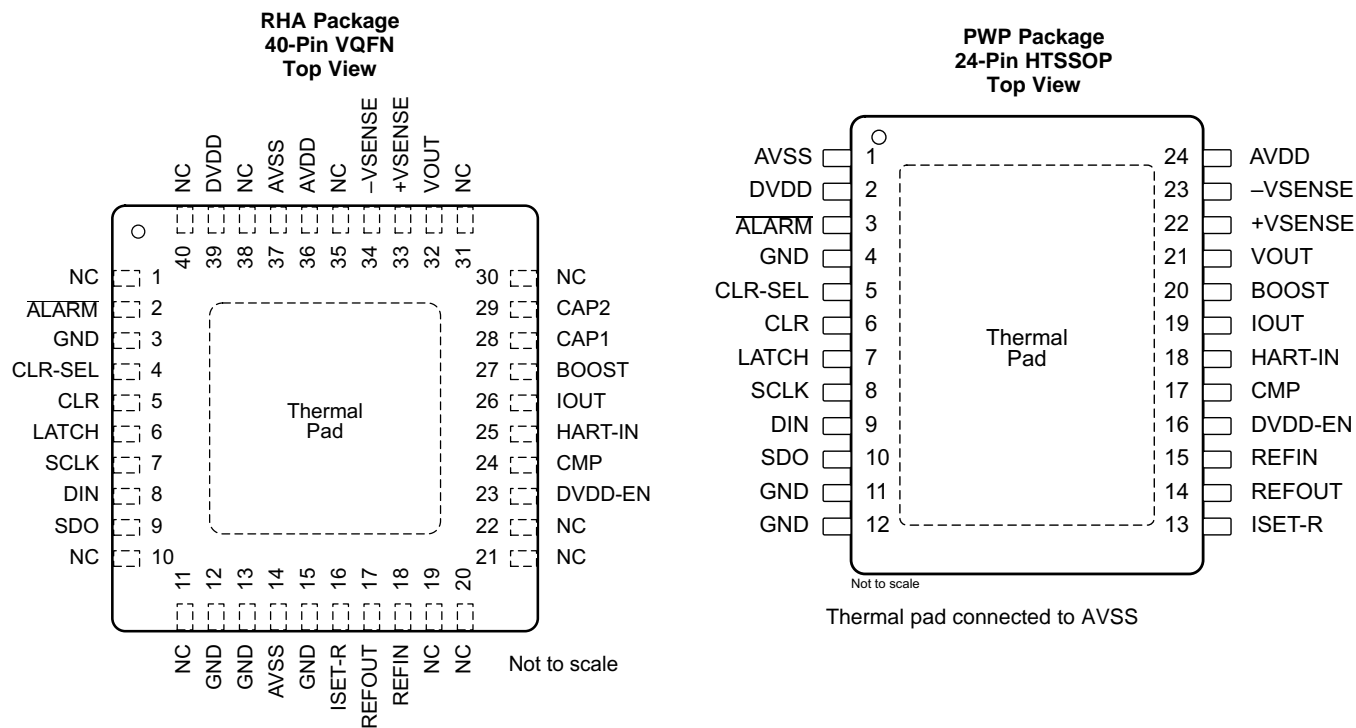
RHA Package
40-Pin VQFN
Top View

NC DVDD NC AVSS AVDD NC –VSENSE +VSENSE VOUT NC
40 39 38 37 36 35 34 33 32 31

NC 1
$\overline{\text{ALARM}}$ 2
GND 3
CLR-SEL 4
CLR 5
LATCH 6
SCLK 7
DIN 8
SDO 9
NC 10

30 NC
29 CAP2
28 CAP1
27 BOOST
26 IOUT
25 HART-IN
24 CMP
23 DVDD-EN
22 NC
21 NC

Thermal Pad

11 12 13 14 15 16 17 18 19 20
NC GND GND AVSS GND ISET-R REFOUT REFIN NC NC

Not to scale

PWP Package
24-Pin HTSSOP
Top View

AVSS 1
DVDD 2
$\overline{\text{ALARM}}$ 3
GND 4
CLR-SEL 5
CLR 6
LATCH 7
SCLK 8
DIN 9
SDO 10
GND 11
GND 12

24 AVDD
23 –VSENSE
22 +VSENSE
21 VOUT
20 BOOST
19 IOUT
18 HART-IN
17 CMP
16 DVDD-EN
15 REFIN
14 REFOUT
13 ISET-R

Thermal Pad

Not to scale

Thermal pad connected to AVSS